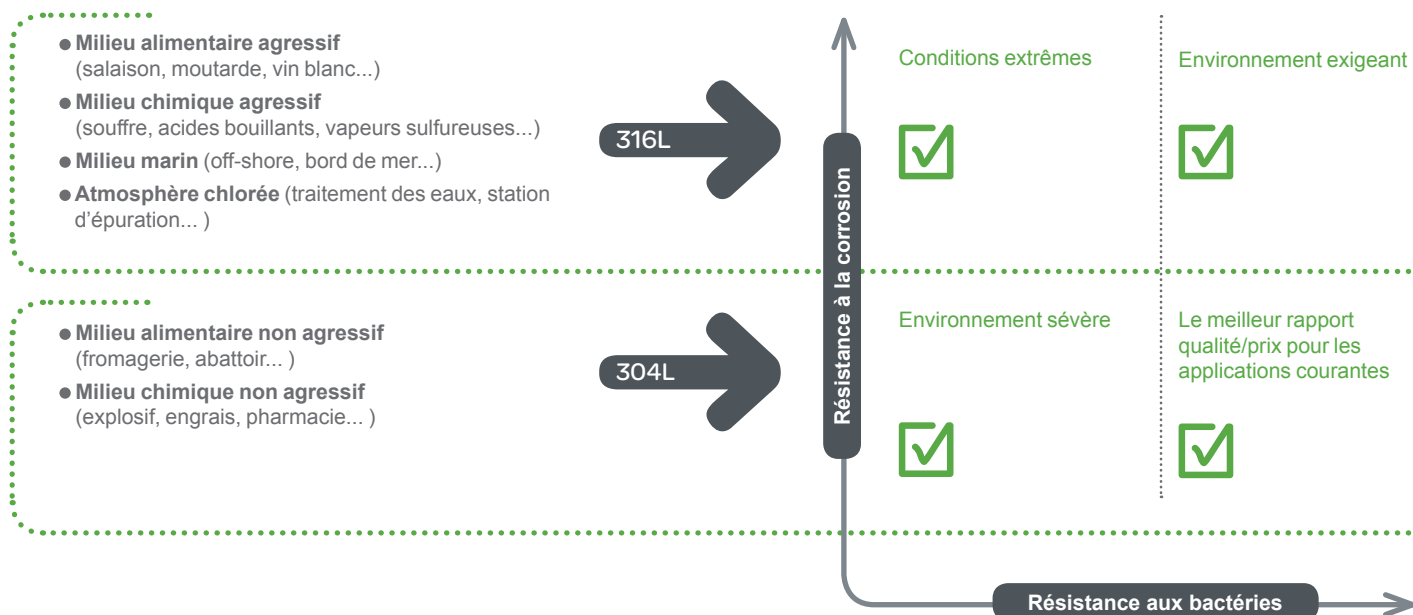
- **Milieu alimentaire agressif** (salaison, moutarde, vin blanc...)
- **Milieu chimique agressif** (souffre, acides bouillants, vapeurs sulfureuses...)
- **Milieu marin** (off-shore, bord de mer...)
- **Atmosphère chlorée** (traitement des eaux, station d'épuration... )

316L

- **Milieu alimentaire non agressif** (fromagerie, abattoir... )
- **Milieu chimique non agressif** (explosif, engrais, pharmacie... )

304L

Résistance à la corrosion

Conditions extrêmes

Environnement exigeant

Environnement sévère

Le meilleur rapport qualité/prix pour les applications courantes

Résistance aux bactéries